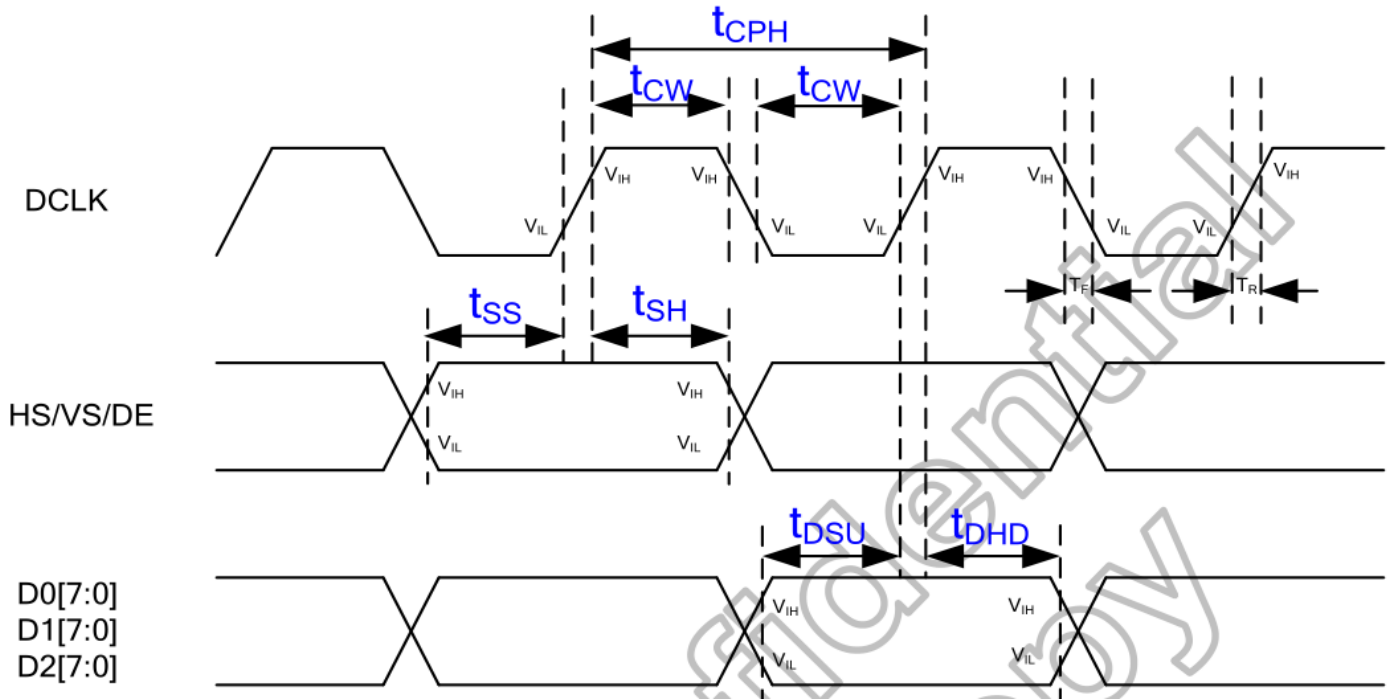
$t_{CPH}$

$t_{CW}$ $t_{CW}$

DCLK

$V_{IH}$ $V_{IH}$ $V_{IH}$ $V_{IH}$ $V_{IH}$

$V_{IL}$ $V_{IL}$ $V_{IL}$ $V_{IL}$ $V_{IL}$

$T_F$ $T_R$

$t_{SS}$ $t_{SH}$

HS/VS/DE

$V_{IH}$ $V_{IH}$

$V_{IL}$ $V_{IL}$

$t_{DSU}$ $t_{DHD}$

D0[7:0]
D1[7:0]
D2[7:0]

$V_{IH}$ $V_{IH}$

$V_{IL}$ $V_{IL}$

fidential
py